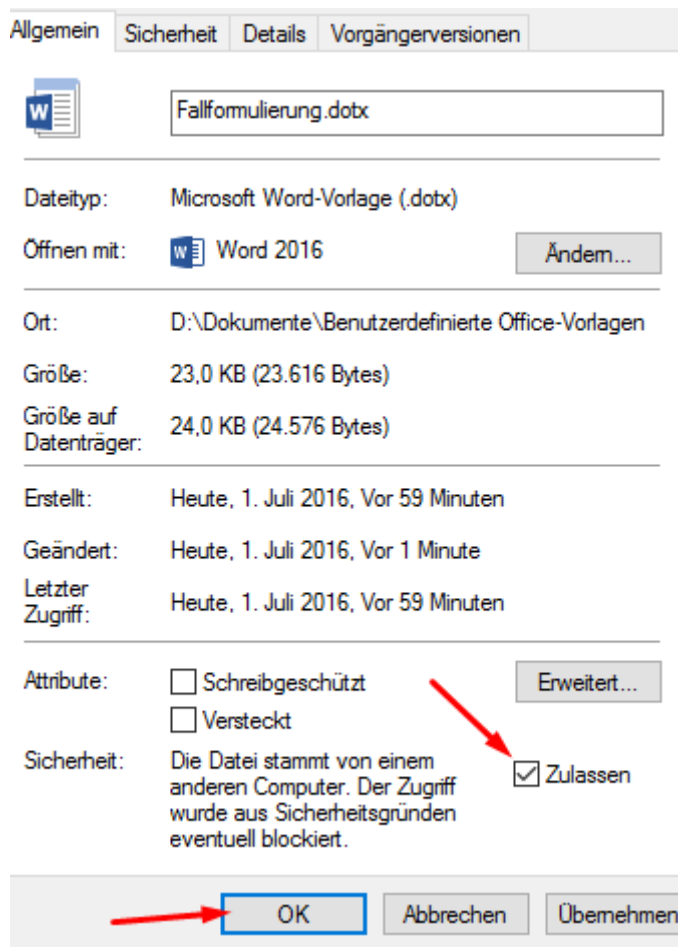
Allgemein | Sicherheit | Details | Vorgängerversionen

Fallformulierung.dotx

| | |
|---|---|
| Dateityp: | Microsoft Word-Vorlage (.dotx) |
| Öffnen mit: | Word 2016 |

Ändern...

| | |
|---|---|
| Ort: | D:\Dokumente\Benutzerdefinierte Office-Vorlagen |
| Größe: | 23,0 KB (23.616 Bytes) |
| Größe auf Datenträger: | 24,0 KB (24.576 Bytes) |

| | |
|---|---|
| Erstellt: | Heute, 1. Juli 2016, Vor 59 Minuten |
| Geändert: | Heute, 1. Juli 2016, Vor 1 Minute |
| Letzter Zugriff: | Heute, 1. Juli 2016, Vor 59 Minuten |

Attribute: Schreibgeschützt Versteckt

Erweitert...

Sicherheit: Die Datei stammt von einem anderen Computer. Der Zugriff wurde aus Sicherheitsgründen eventuell blockiert.

Zulassen

OK Abbrechen Übernehmen